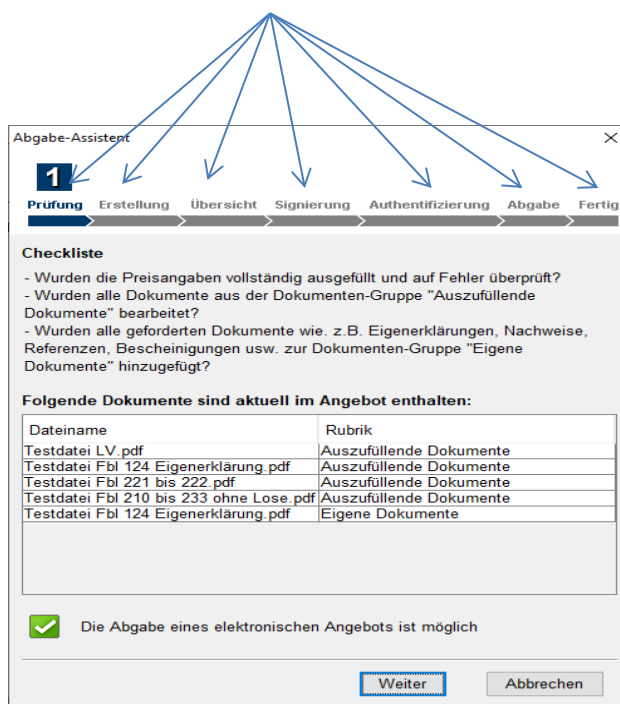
Abgabe-Assistent

1
Prüfung Erstellung Übersicht Signierung Authentifizierung Abgabe Fertig

Checkliste

- Wurden die Preisangaben vollständig ausgefüllt und auf Fehler überprüft?
- Wurden alle Dokumente aus der Dokumenten-Gruppe "Auszufüllende Dokumente" bearbeitet?
- Wurden alle geforderten Dokumente wie. z.B. Eigenerklärungen, Nachweise, Referenzen, Bescheinigungen usw. zur Dokumenten-Gruppe "Eigene Dokumente" hinzugefügt?

Folgende Dokumente sind aktuell im Angebot enthalten:

| Dateiname | Rubrik |
|---|---|
| Testdatei LV.pdf | Auszufüllende Dokumente |
| Testdatei Fbl 124 Eigenerklärung.pdf | Auszufüllende Dokumente |
| Testdatei Fbl 221 bis 222.pdf | Auszufüllende Dokumente |
| Testdatei Fbl 210 bis 233 ohne Lose.pdf | Auszufüllende Dokumente |
| Testdatei Fbl 124 Eigenerklärung.pdf | Eigene Dokumente |

Die Abgabe eines elektronischen Angebots ist möglich

Weiter Abbrechen